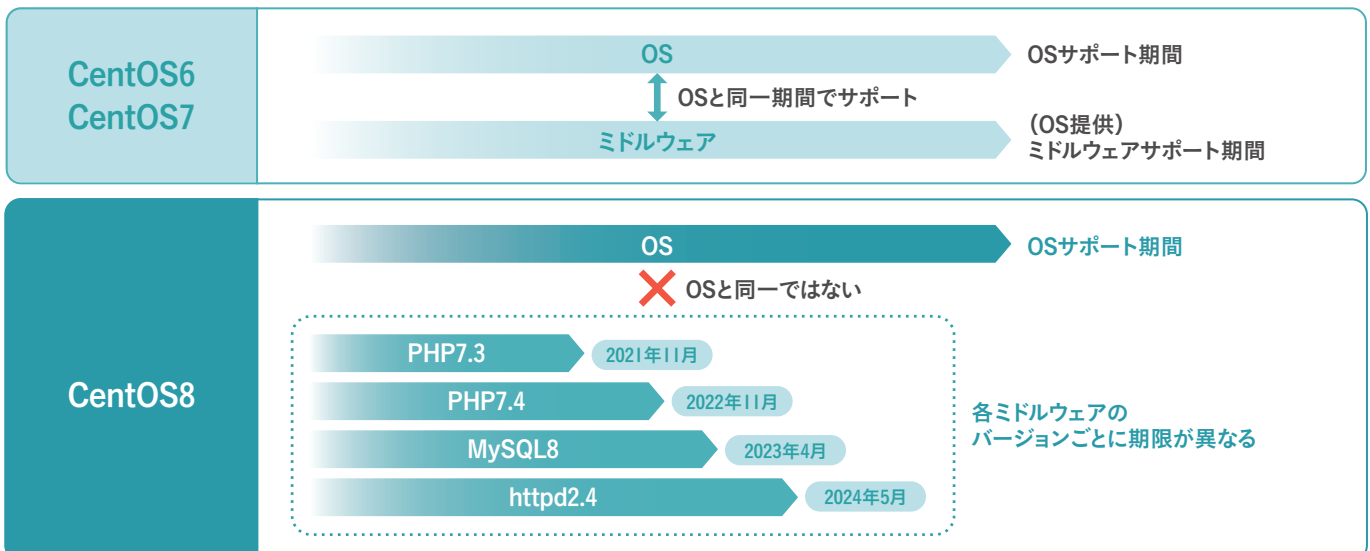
CentOS6
CentOS7

OS

OSサポート期間

OSと同一期間でサポート

ミドルウェア

(OS提供)
ミドルウェアサポート期間

CentOS8

OS

OSサポート期間

OSと同一ではない

PHP7.3

2021年11月

PHP7.4

2022年11月

MySQL8

2023年4月

httpd2.4

2024年5月

各ミドルウェアの
バージョンごとに期限が異なる